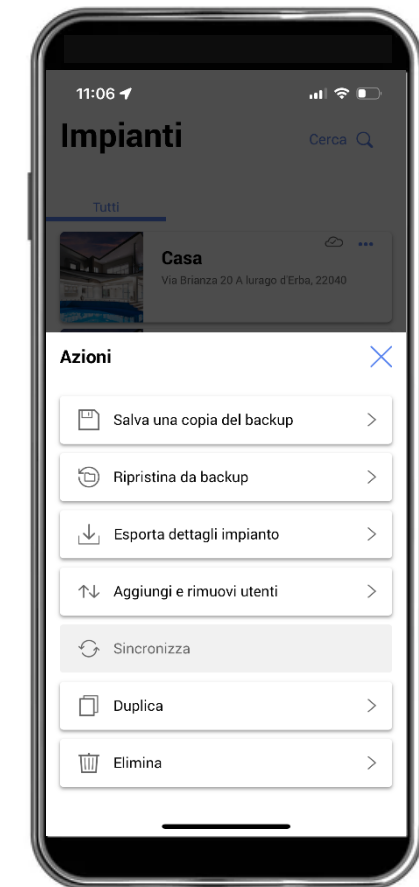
11:06

Impianti

Cerca

Tutti

Casa

Via Brianza 20 A lurago d'Erba, 22040

Azioni

Salva una copia del backup

Ripristina da backup

Esporta dettagli impianto

Aggiungi e rimuovi utenti

Sincronizza

Duplica

Elimina